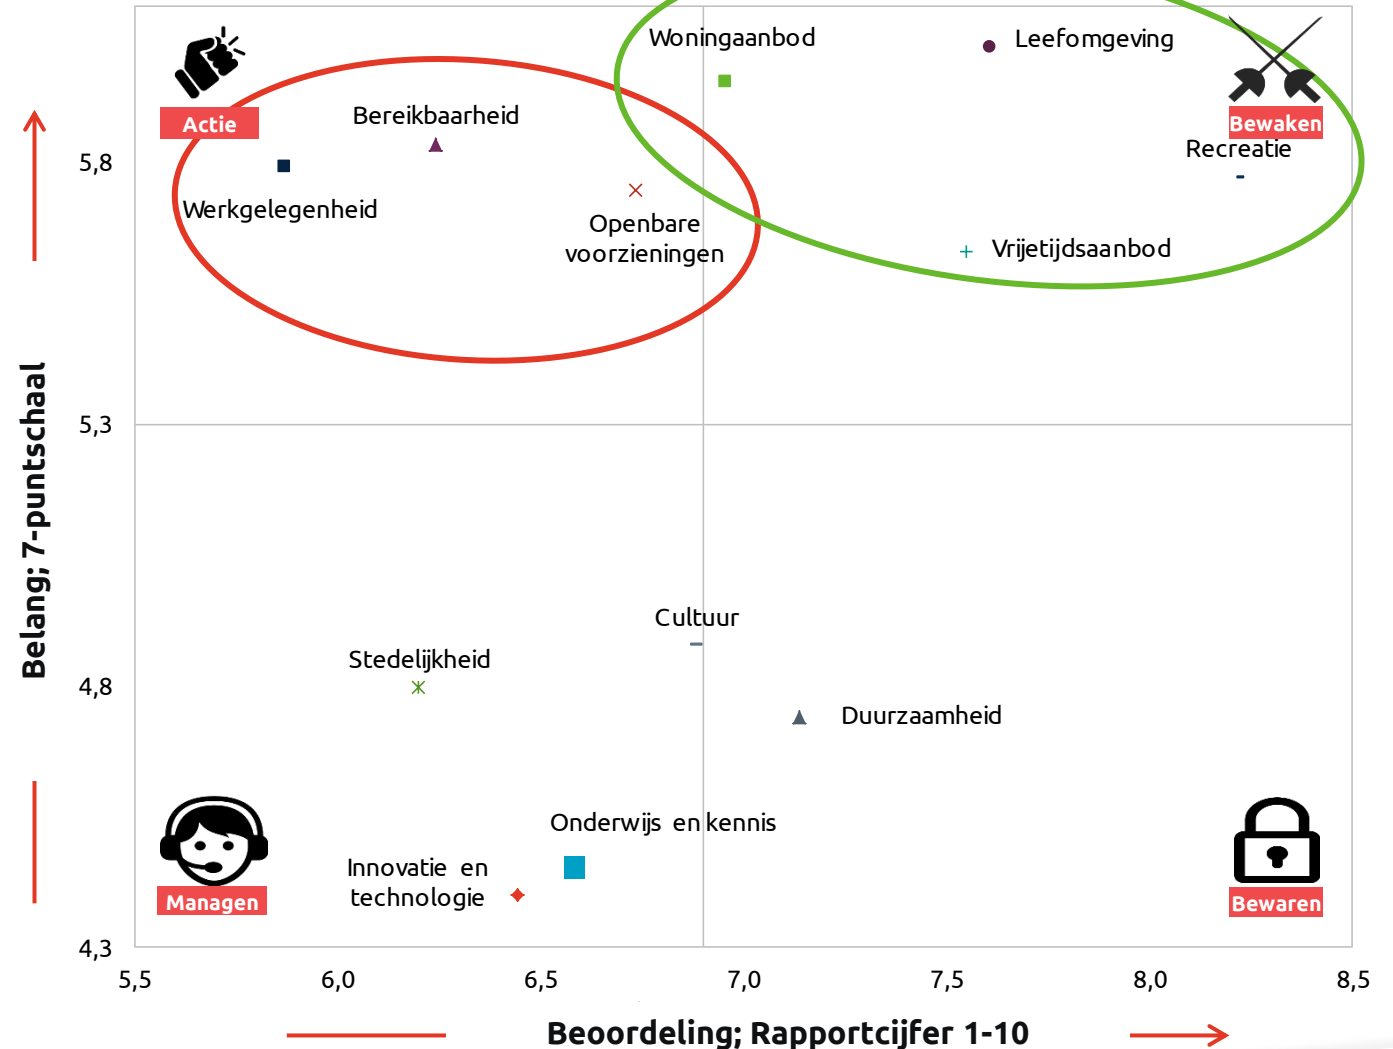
Actie

Bewaken

Managen

Bewaren

Woningaanbod

Leefomgeving

Bereikbaarheid

Werkgelegenheid

Openbare voorzieningen

Recreatie

Vrijetijdsaanbod

Cultuur

Stedelijkheid

Duurzaamheid

Onderwijs en kennis

Innovatie en technologie

5,8

5,3

4,8

4,3

5,5

6,0

6,5

7,0

7,5

8,0

8,5

Belang; 7-puntschaal

Beoordeling; Rapportcijfer 1-10